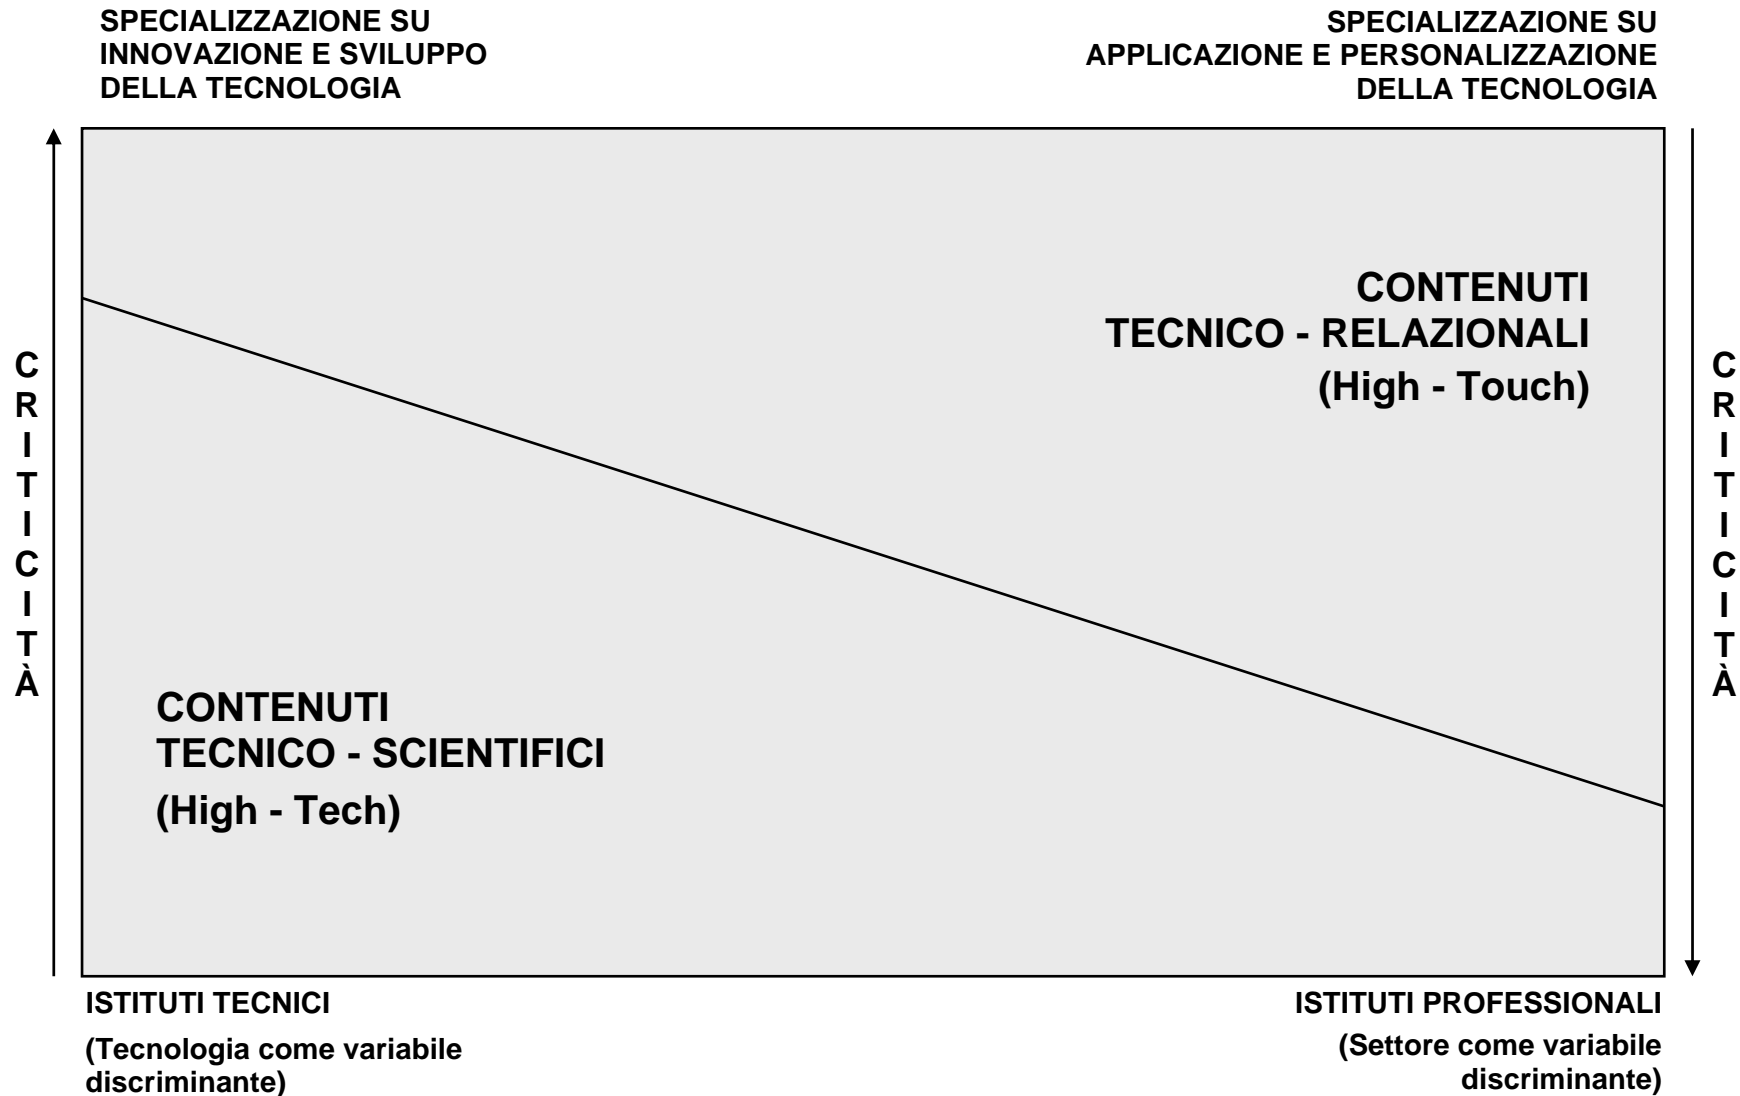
SPECIALIZZAZIONE SU INNOVAZIONE E SVILUPPO DELLA TECNOLOGIA

SPECIALIZZAZIONE SU APPLICAZIONE E PERSONALIZZAZIONE DELLA TECNOLOGIA

C
R
I
T
I
C
I
T
À

CONTENUTI
TECNICO - RELAZIONALI
(High - Touch)

CONTENUTI
TECNICO - SCIENTIFICI
(High - Tech)

C
R
I
T
I
C
I
T
À

ISTITUTI TECNICI
(Tecnologia come variabile discriminante)

ISTITUTI PROFESSIONALI
(Settore come variabile discriminante)